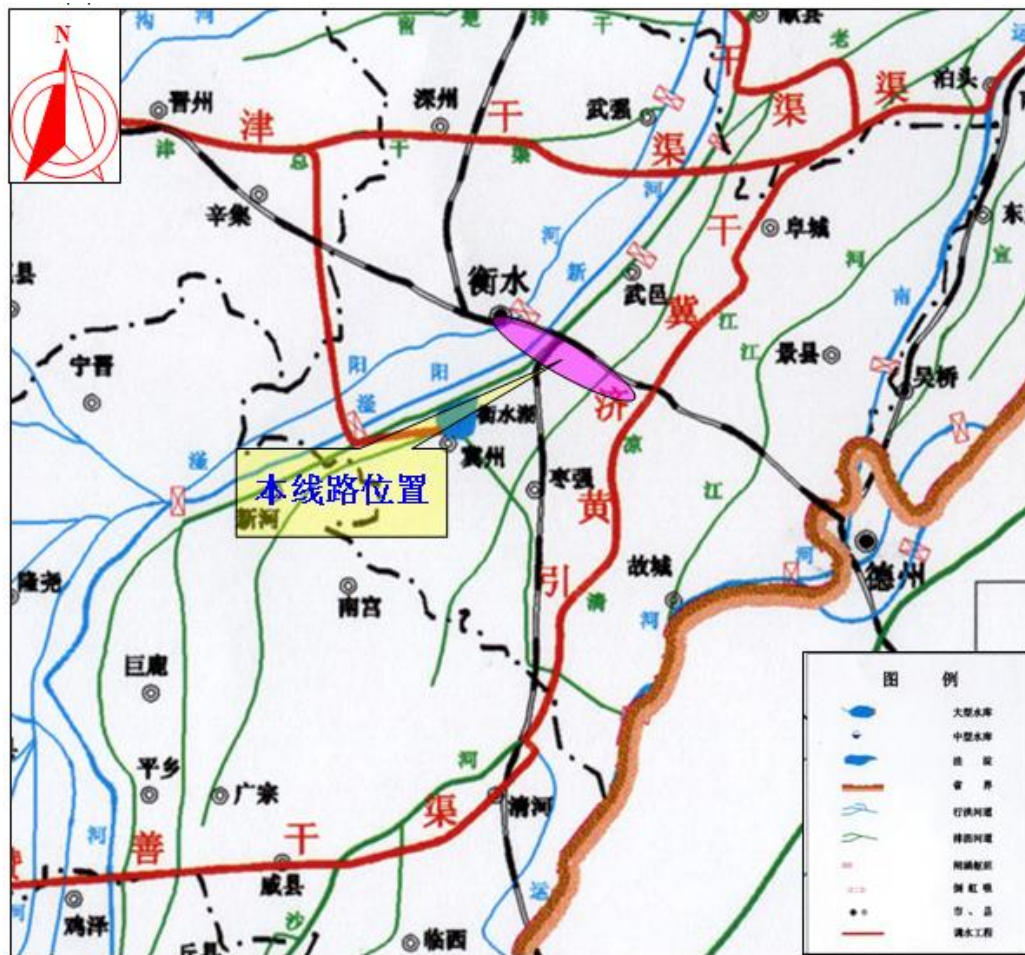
N

沟 河 衡 德 津 干 献县 老 运

晋州 深州 武强 泊头

津 干 渠 渠 渠

辛集 干 阜城 东

衡水 新 河 武邑 冀 宣

县 宁晋 阳 阳 江 景县 南

滏 衡水湖 济 吴桥

滏 冀州 枣强 凉

本线路位置

新河 黄 江

隆尧 南宫 故城 德州

引 清

巨鹿 河

平乡 广宗 河

河 善 干 渠 清河

威县 运

鸡泽 沙 丘 临西

图 例
大型水库
中型水库
洼 淀
省 界
行洪河道
排涝河道
闸涵船闸
倒 虹 吸
市 、县
调水工程